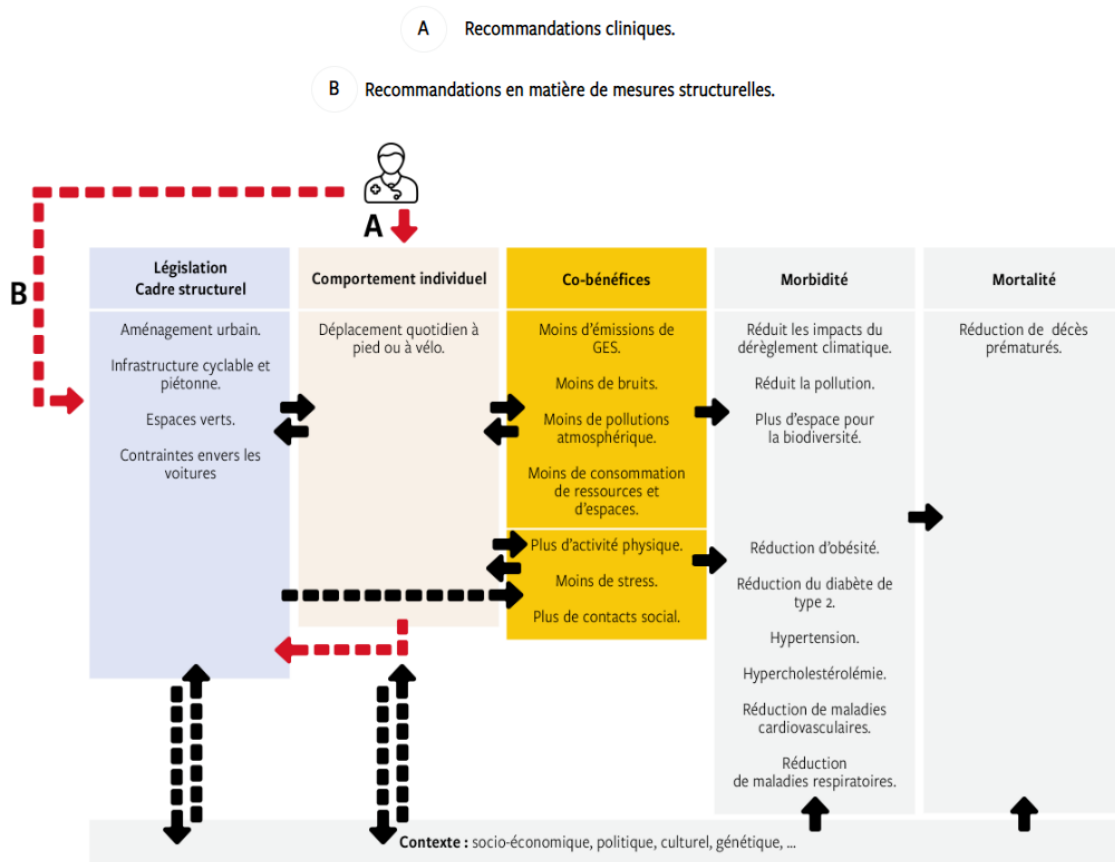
A Recommandations cliniques.

B Recommandations en matière de mesures structurelles.

A

B

| Législation Cadre structurel | Comportement individuel | Co-bénéfices | Morbidité | Mortalité |
|---|---|---|---|---|
| Aménagement urbain. Infrastructure cyclable et piétonne. Espaces verts. Contraintes envers les voitures | Déplacement quotidien à pied ou à vélo. | Moins d'émissions de GES. Moins de bruits. Moins de pollutions atmosphérique. Moins de consommation de ressources et d'espaces. | Réduit les impacts du dérèglement climatique. Réduit la pollution. Plus d'espace pour la biodiversité. | Réduction de décès prématurés. |
| | | Plus d'activité physique. Moins de stress. Plus de contacts social. | Réduction d'obésité. Réduction du diabète de type 2. Hypertension. Hypercholestérolémie. Réduction de maladies cardiovasculaires. Réduction de maladies respiratoires. | |

Contexte : socio-économique, politique, culturel, génétique, ...